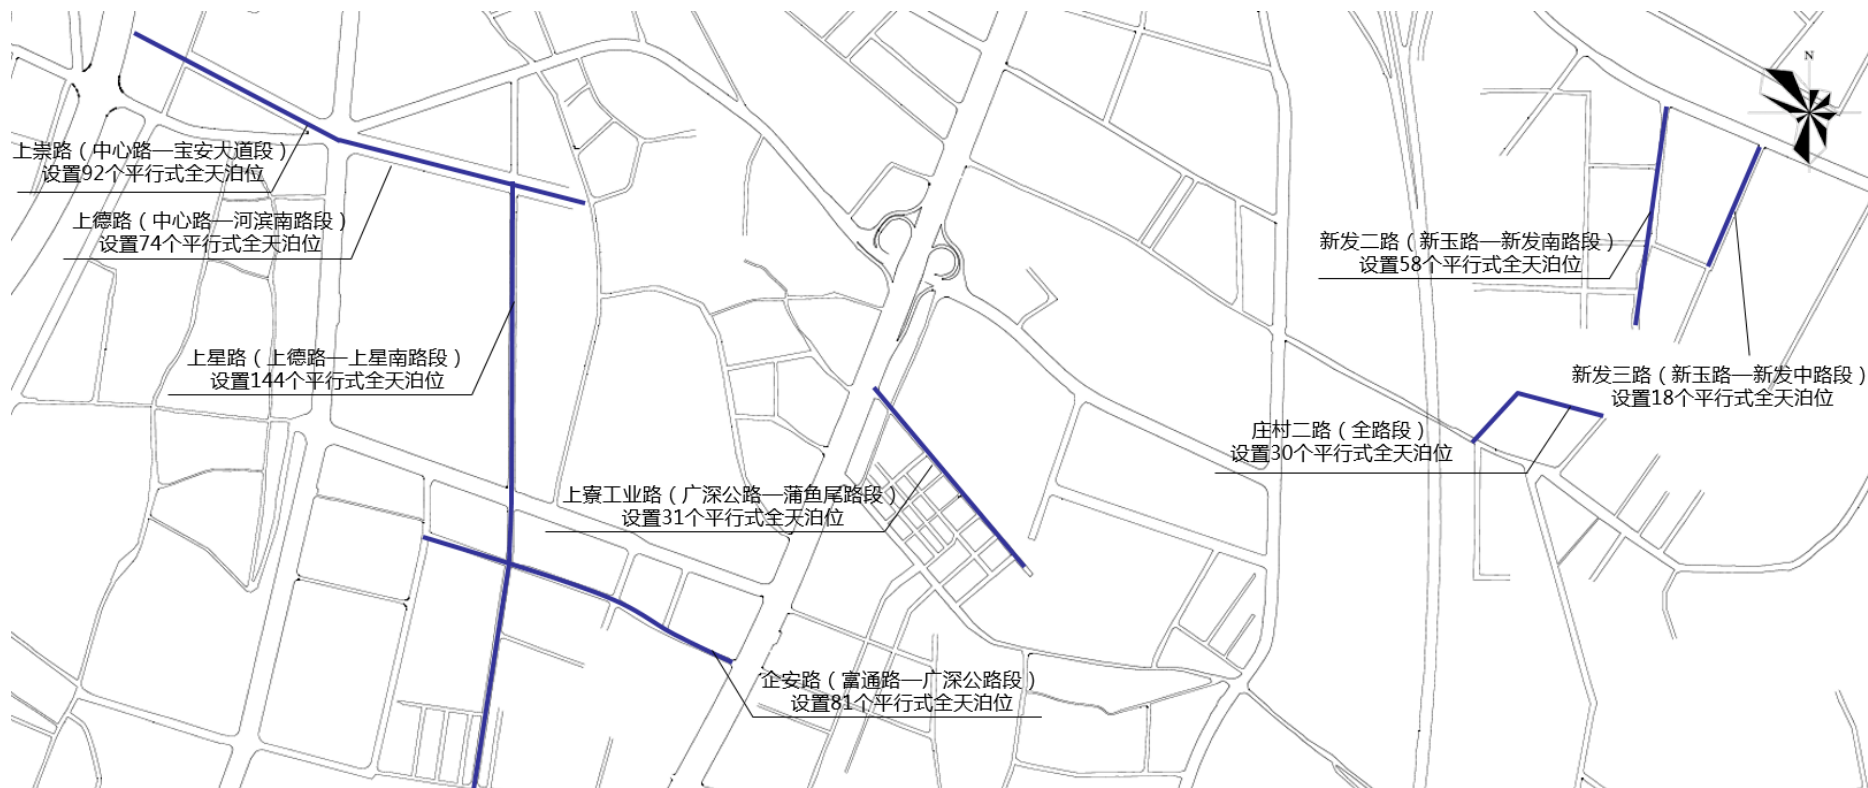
上崇路（中心路—宝安大道段）
设置92个平行式全天泊位

上德路（中心路—河滨南路段）
设置74个平行式全天泊位

上星路（上德路—上星南路段）
设置144个平行式全天泊位

上寮工业路（广深公路—蒲鱼尾路段）
设置31个平行式全天泊位

企安路（富通路—广深公路段）
设置81个平行式全天泊位

新发二路（新玉路—新发南路段）
设置58个平行式全天泊位

新发三路（新玉路—新发中路段）
设置18个平行式全天泊位

庄村二路（全路段）
设置30个平行式全天泊位

N